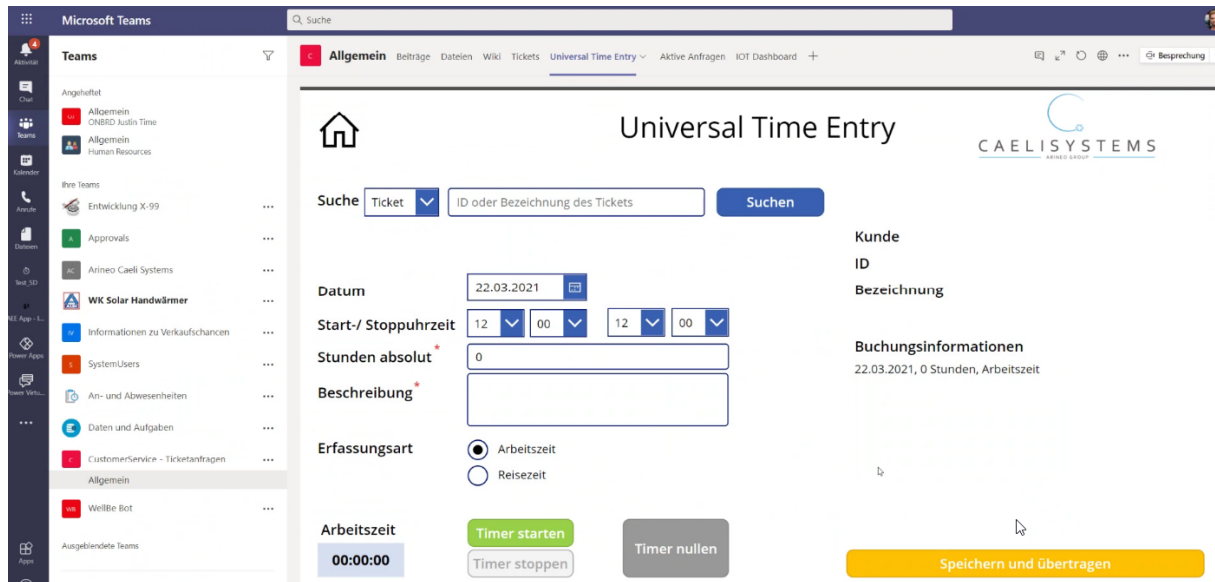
Microsoft Teams

Suche

4
Aktivität
Chat
Teams
Kalender
Anrufe
Dateien
Test_SD
EE App - I...
Power Apps
Power Virtu...
...
Apps

Teams

Angeheftet

Allgemein
ONBRD Justin Time

Allgemein
Human Resources

Ihre Teams

Entwicklung X-99 ...

Approvals ...

Arineo Caeli Systems ...

WK Solar Handwärmer ...

Informationen zu Verkaufschancen ...

SystemUsers ...

An- und Abwesenheiten ...

Daten und Aufgaben ...

CustomerService - Ticketanfragen ...

Allgemein

WellBe Bot ...

Ausgeblendete Teams

Allgemein Beiträge Dateien Wiki Tickets Universal Time Entry Aktive Anfragen IOT Dashboard +

Besprechung

Universal Time Entry

CAELISYSTEMS
ARINEO GROUP

Suche Ticket ID oder Bezeichnung des Tickets Suchen

Kunde
ID
Bezeichnung

Datum 22.03.2021

Start-/ Stoppuhrzeit 12 00 12 00

Stunden absolut* 0

Beschreibung*

Buchungsinformationen
22.03.2021, 0 Stunden, Arbeitszeit

Erfassungsart
Arbeitszeit
Reisezeit

Arbeitszeit
00:00:00

Timer starten
Timer stoppen
Timer nullen

Speichern und übertragen